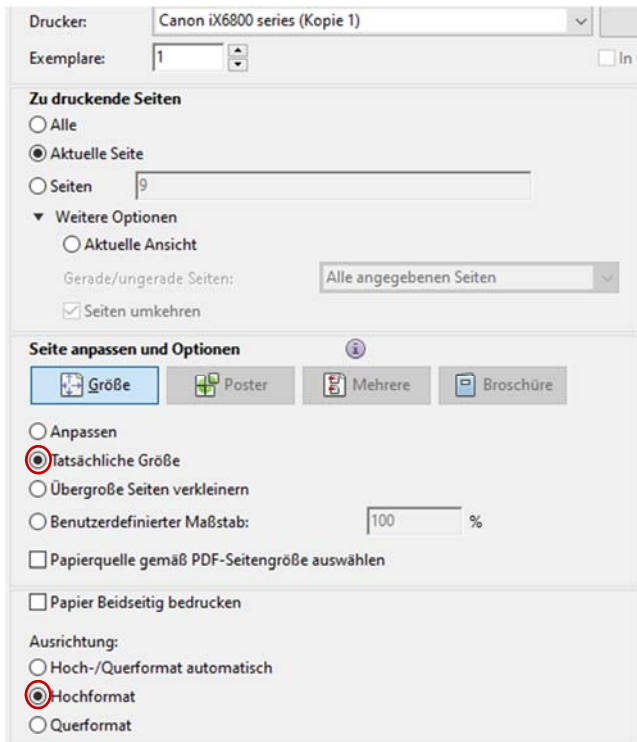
Drucker: Canon iX6800 series (Kopie 1)

Exemplare: 1

In

Zu druckende Seiten

Alle

Aktuelle Seite

Seiten 9

Weitere Optionen

Aktuelle Ansicht

Gerade/ungerade Seiten: Alle angegebenen Seiten

Seiten umkehren

Seite anpassen und Optionen

Größe

Poster

Mehrere

Broschüre

Anpassen

Tatsächliche Größe

Übergroße Seiten verkleinern

Benutzerdefinierter Maßstab: 100 %

Papierquelle gemäß PDF-Seitengröße auswählen

Papier Beidseitig bedrucken

Ausrichtung:

Hoch-/Querformat automatisch

Hochformat

Querformat